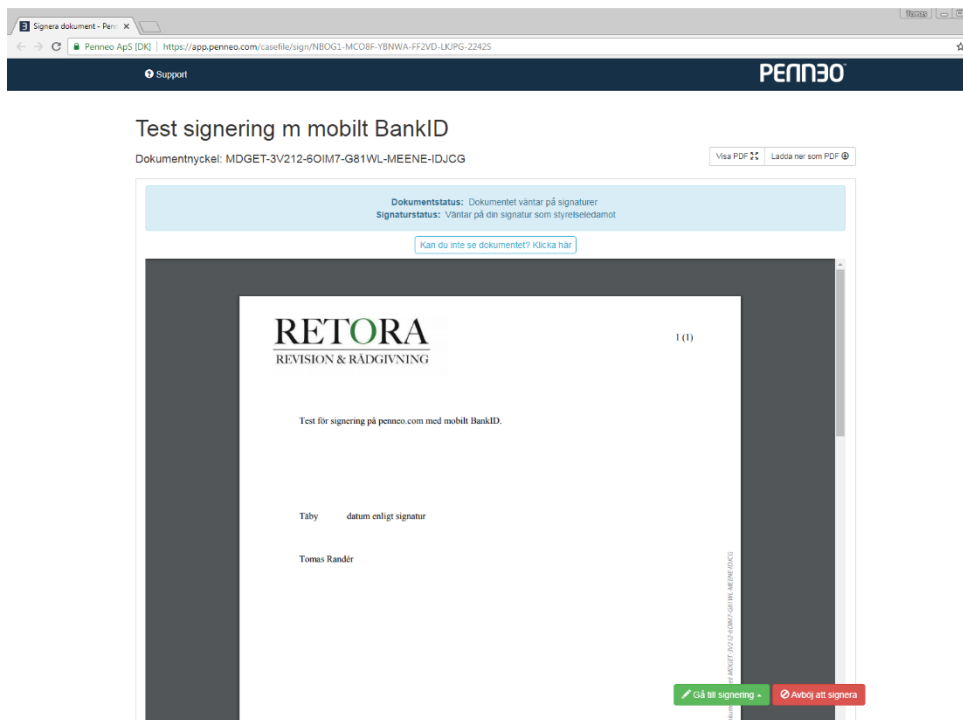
Signera dokument - Penn ×

Tomas

Penneo ApS [DK] | https://app.penneo.com/casefile/sign/NBOG1-MCO8F-YBNWA-FF2VD-LKJPG-22425

Support

PENNEO

Test signering m mobilt BankID

Dokumentnyckel: MDGET-3V212-6OIM7-G81WL-MEENE-IDJCG

Visa PDF

Ladda ner som PDF

Dokumentstatus: Dokumentet väntar på signaturer
Signaturstatus: Väntar på din signatur som styrelseledamot

Kan du inte se dokumentet? Klicka här

RETORA
REVISION & RÅDGIVNING

1 (1)

Test för signering på penneo.com med mobilt BankID.

Täby datum enligt signatur

Tomas Randér

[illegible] MDGET-3V212-6OIM7-G81WL-MEENE-IDJCG

Gå till signering

Avböj att signera